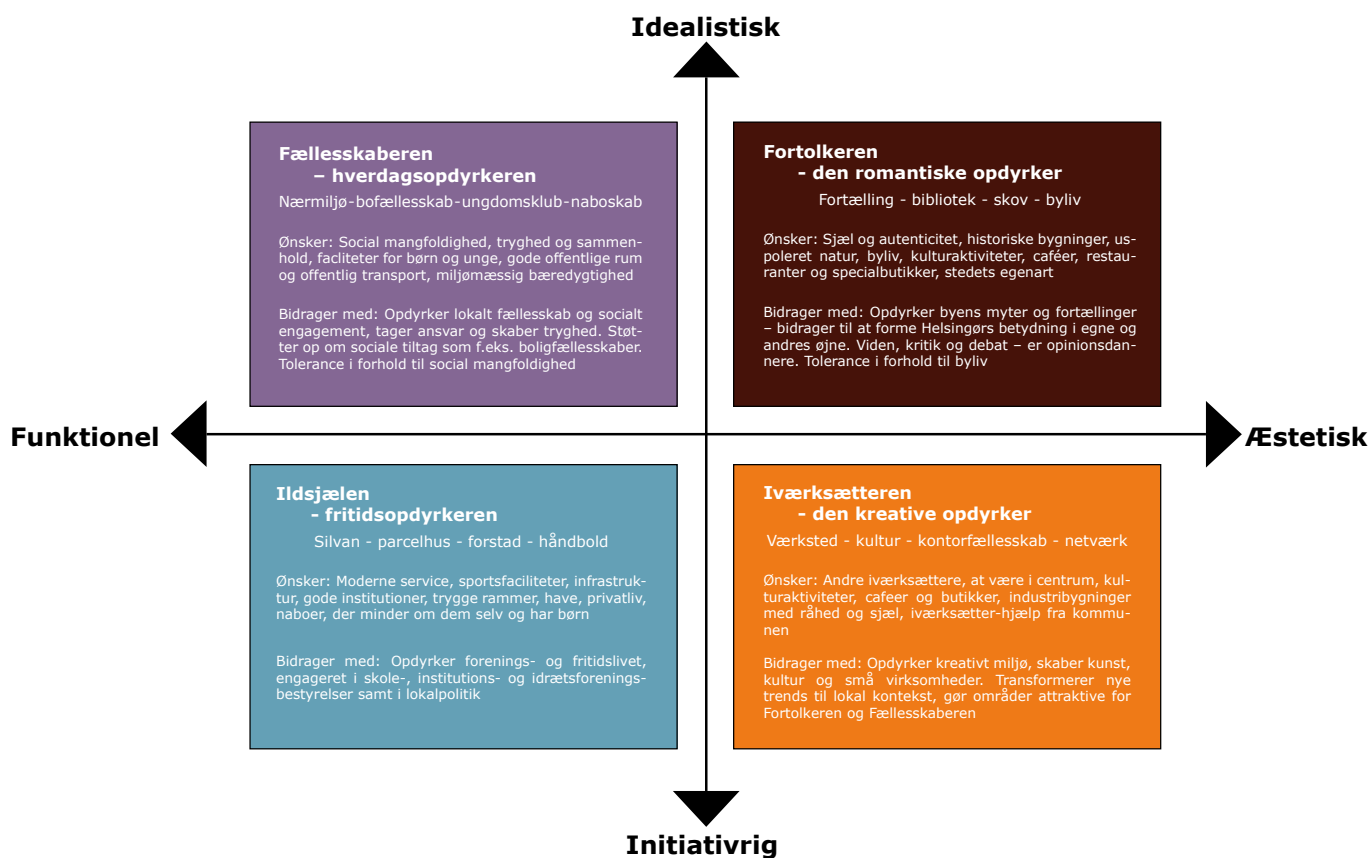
Idealistisk

Fællesskaberen
– hverdagsopdyrkeren

Nærmiljø-bofællesskab-ungdomsklub-naboskab

Ønsker: Social mangfoldighed, tryghed og sammenhold, faciliteter for børn og unge, gode offentlige rum og offentlig transport, miljømæssig bæredygtighed

Bidrager med: Opdyrker lokalt fællesskab og socialt engagement, tager ansvar og skaber tryghed. Støtter op om sociale tiltag som f.eks. boligfællesskaber. Tolerance i forhold til social mangfoldighed

Fortolkeren
- den romantiske opdyrker

Fortælling - bibliotek - skov - byliv

Ønsker: Sjæl og autenticitet, historiske bygninger, uspoleret natur, byliv, kulturaktiviteter, caféer, restauranter og specialbutikker, stedets egenart

Bidrager med: Opdyrker byens myter og fortællinger – bidrager til at forme Helsingørs betydning i egne og andres øjne. Viden, kritik og debat – er opinionsdannere. Tolerance i forhold til byliv

Funktionel

Æstetisk

Ildsjælen
- fritidsopdyrkeren

Silvan - parcelhus - forstad - håndbold

Ønsker: Moderne service, sportsfaciliteter, infrastruktur, gode institutioner, trygge rammer, have, privatliv, naboer, der minder om dem selv og har børn

Bidrager med: Opdyrker forenings- og fritidslivet, engageret i skole-, institutions- og idrætsforeningsbestyrelser samt i lokalpolitik

Iværksætteren
- den kreative opdyrker

Værksted - kultur - kontorfællesskab - netværk

Ønsker: Andre iværksættere, at være i centrum, kulturaktiviteter, cafeer og butikker, industribygninger med råhed og sjæl, iværksætter-hjælp fra kommunen

Bidrager med: Opdyrker kreativt miljø, skaber kunst, kultur og små virksomheder. Transformerer nye trends til lokal kontekst, gør områder attraktive for Fortolkeren og Fællesskaberen

Initiativrig